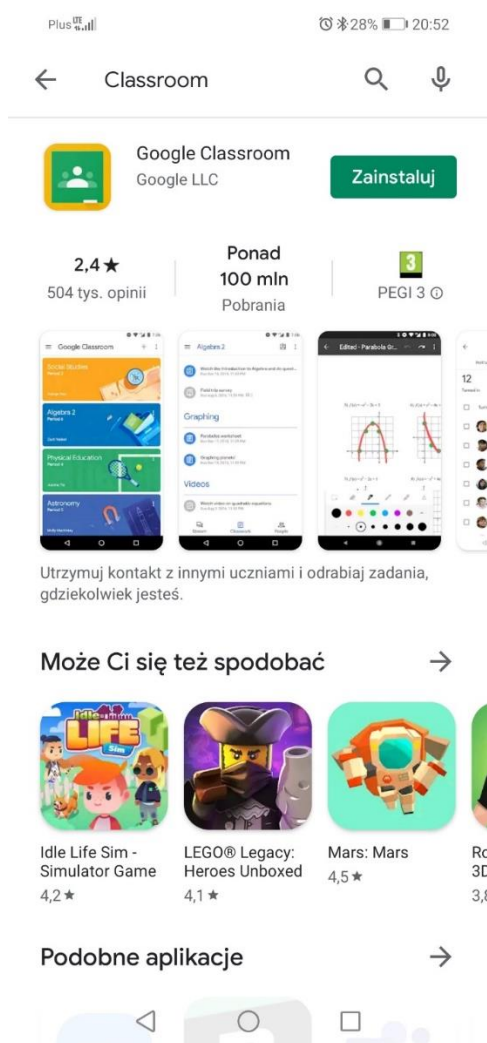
Plus LTE 28% 20:52

Classroom

Google Classroom
Google LLC
Zainstaluj

2,4★
504 tys. opinii

Ponad
100 mln
Pobrania

3
PEGI 3 ⓘ

Google Classroom
Social Studies
Algebra 2
Physical Education
Astronomy

Algebra 2
Graphing
Parabola worksheet
Graphing parabola
Videos

Edited - Parabola Gr...

12

Utrzymuj kontakt z innymi uczniami i odrabiaj zadania, gdziekolwiek jesteś.

Może Ci się też spodobać

Idle Life Sim
LIFE
Sim

Idle Life Sim - Simulator Game
4,2★

LEGO® Legacy: Heroes Unboxed
4,1★

Mars: Mars
4,5★

Ro
3D
3,8

Podobne aplikacje